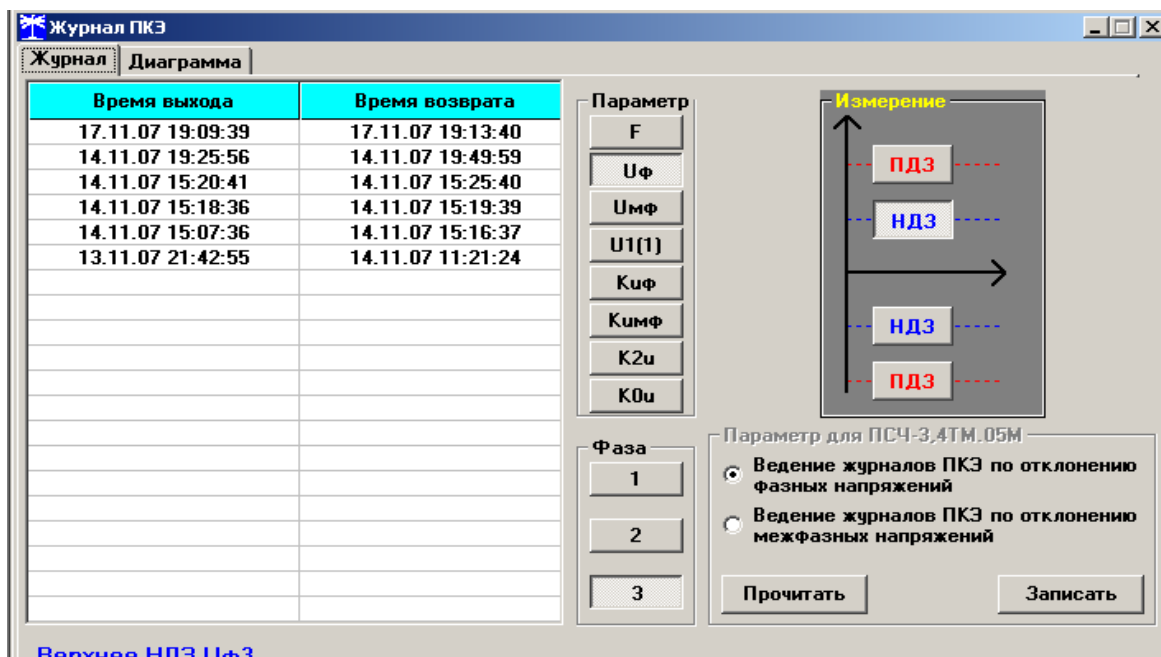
Журнал ПКЭ

Журнал | Диаграмма

| Время выхода | Время возврата |
|---|---|
| 17.11.07 19:09:39 | 17.11.07 19:13:40 |
| 14.11.07 19:25:56 | 14.11.07 19:49:59 |
| 14.11.07 15:20:41 | 14.11.07 15:25:40 |
| 14.11.07 15:18:36 | 14.11.07 15:19:39 |
| 14.11.07 15:07:36 | 14.11.07 15:16:37 |
| 13.11.07 21:42:55 | 14.11.07 11:21:24 |

Параметр
F
Uф
Uмф
U1(1)
Кuф
Кuмф
K2u
K0u

Фаза
1
2
3

Измерение
ПДЗ
НДЗ
НДЗ
ПДЗ

Параметр для ПСЧ-3,4ТМ.05М
Ведение журналов ПКЭ по отклонению фазных напряжений
Ведение журналов ПКЭ по отклонению межфазных напряжений

Прочитать
Записать

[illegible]